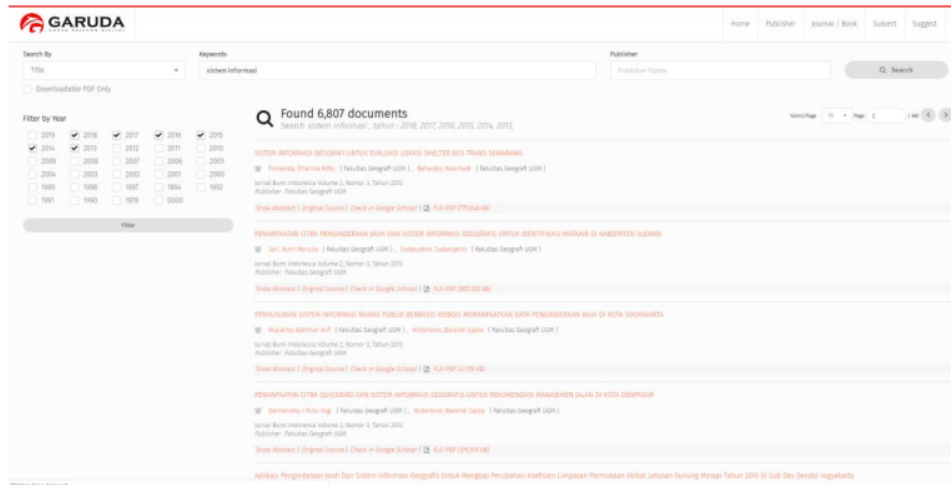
GARUDA

Home Publisher Journal / Book Subject Suggest

Search By
Title
Downloadable PDF Only

Keywords
sistem informasi

Publisher
Publisher Name

Search

Filter by Year

| | | | | |
|---|---|---|---|---|
| 2019 | 2018 | 2017 | 2016 | 2015 |
| 2014 | 2013 | 2012 | 2011 | 2010 |
| 2009 | 2008 | 2007 | 2006 | 2005 |
| 2004 | 2003 | 2002 | 2001 | 2000 |
| 1999 | 1998 | 1997 | 1994 | 1993 |
| 1991 | 1990 | 1976 | 0000 | |

Filter

Found 6,807 documents
Search sistem informasi , tahun : 2018, 2017, 2016, 2015, 2014, 2013,

Items/Page 10 Page 1 / 681

SISTEM INFORMASI GEOGRAFI UNTUK EVALUASI LOKASI SHELTER BUS TRANS SEMARANG
Firmanda, Dharma Rifky ( Fakultas Geografi UGM ) , Ramandu, Noorhadi ( Fakultas Geografi UGM )
Jurnal Bumi Indonesia Volume 2, Nomor 3, Tahun 2013
Publisher : Fakultas Geografi UGM
Show Abstract | Original Source | Check in Google Scholar | Full PDF (775.649 KB)

PEMANFAATAN CITRA PENGINDERAAN JAUH DAN SISTEM INFORMASI GEOGRAFIS UNTUK IDENTIFIKASI WATAKAN DI KABUPATEN SLEMAN
Sari, Putri Marsela ( Fakultas Geografi UGM ) , Sudarsahono, Sudarsahono ( Fakultas Geografi UGM )
Jurnal Bumi Indonesia Volume 2, Nomor 3, Tahun 2013
Publisher : Fakultas Geografi UGM
Show Abstract | Original Source | Check in Google Scholar | Full PDF (905.002 KB)

PENYUSUNAN SISTEM INFORMASI RUANG PUBLIK BERBASIS WEBGIS MEMANFAATKAN DATA PENGINDERAAN JAUH DI KOTA YOGYAKARTA
Murarfia, Bakhtiar Arif ( Fakultas Geografi UGM ) , Widartono, Barandi Sapta ( Fakultas Geografi UGM )
Jurnal Bumi Indonesia Volume 2, Nomor 3, Tahun 2013
Publisher : Fakultas Geografi UGM
Show Abstract | Original Source | Check in Google Scholar | Full PDF (a.135 KB)

PEMANFAATAN CITRA QUICKBIRD DAN SISTEM INFORMASI GEOGRAFIS UNTUK REKOMENDASI MANAJEMEN JALAN DI KOTA DENPASAR
Darmendra, I Putu Yogi ( Fakultas Geografi UGM ) , Widartono, Barandi Sapta ( Fakultas Geografi UGM )
Jurnal Bumi Indonesia Volume 2, Nomor 3, Tahun 2013
Publisher : Fakultas Geografi UGM
Show Abstract | Original Source | Check in Google Scholar | Full PDF (376.319 KB)

Aplikasi Penginderaan Jauh Dan Sistem Informasi Geografis Untuk Mengkaji Perubahan Koefisien Limpasan Permukaan Akibat Letusan Gunung Merapi Tahun 2010 Di Sub Das Gendol Yogyakarta